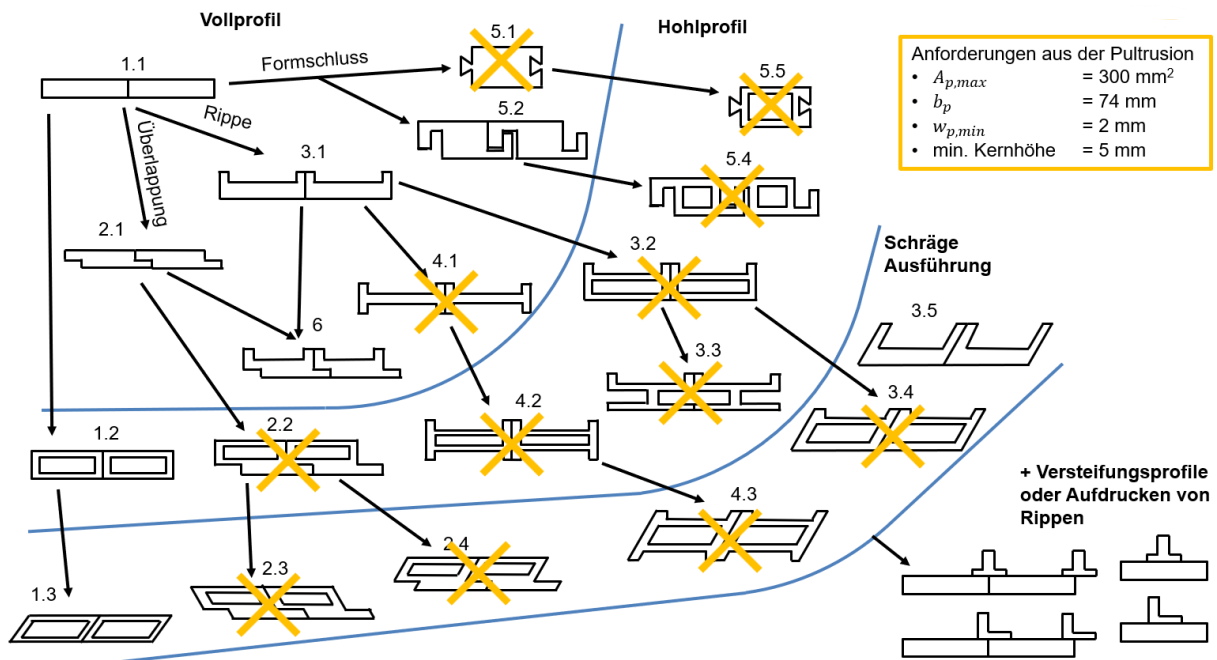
Vollprofil

Hohlprofil

Anforderungen aus der Pultrusion
• $A_{p,max}$ = 300 mm$^2$
• $b_p$ = 74 mm
• $w_{p,min}$ = 2 mm
• min. Kernhöhe = 5 mm

1.1
Formschluss
5.1
5.5
Rippe
Überlappung
5.2
3.1
5.4
2.1
4.1
3.2
Schräge Ausführung
6
3.5
3.3
3.4
4.2
1.2
2.2
+ Versteifungsprofile oder Aufdrucken von Rippen
4.3
2.4
2.3
1.3